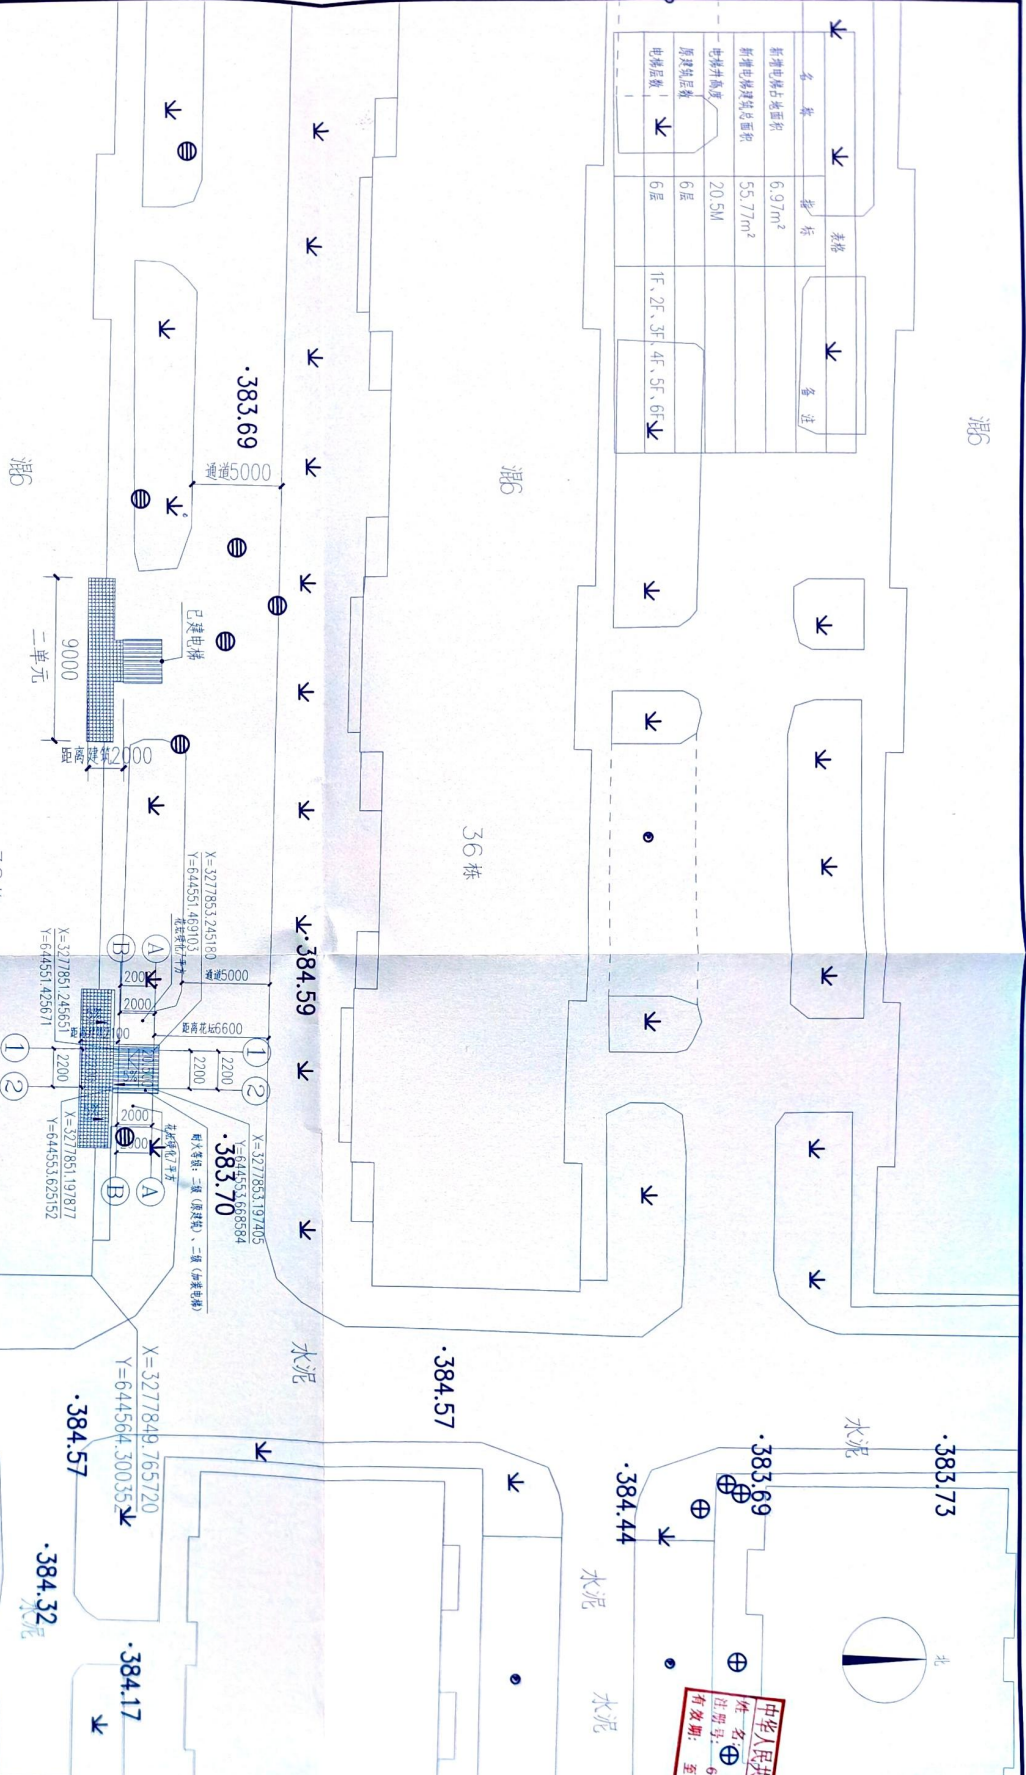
| 名称 | 指标 | 备注 |
|---|---|---|
| 新增电梯占地面积 | 6.97m² | |
| 新增电梯建筑总面积 | 55.77m² | |
| 电梯井高度 | 20.5M | |
| 原建筑层数 | 6层 | |
| 电梯层数 | 6层 | 1F、2F、3F、4F、5F、6F |

砼6

砼6

36栋

·383.69

通道5000

已建电梯

9000

二单元

距离建筑2000

X=3277853.245180
Y=644551.469103

通道5000

距离花坛6600

2000

2000

2200

2200

2200

X=3277851.245651
Y=644551.425671

X=3277851.197877
Y=644553.625152

X=3277853.197405
Y=644553.668584

·383.70

耐火等级：二级（原建筑），二级（加装电梯）

·384.59

水泥

·384.57

X=3277849.765720
Y=644564.300355

·384.57

·384.32

·384.17

水泥

·383.69

·384.44

水泥

水泥

·383.73

北

中华人民共
姓 名：
注册号：6
有效期：至